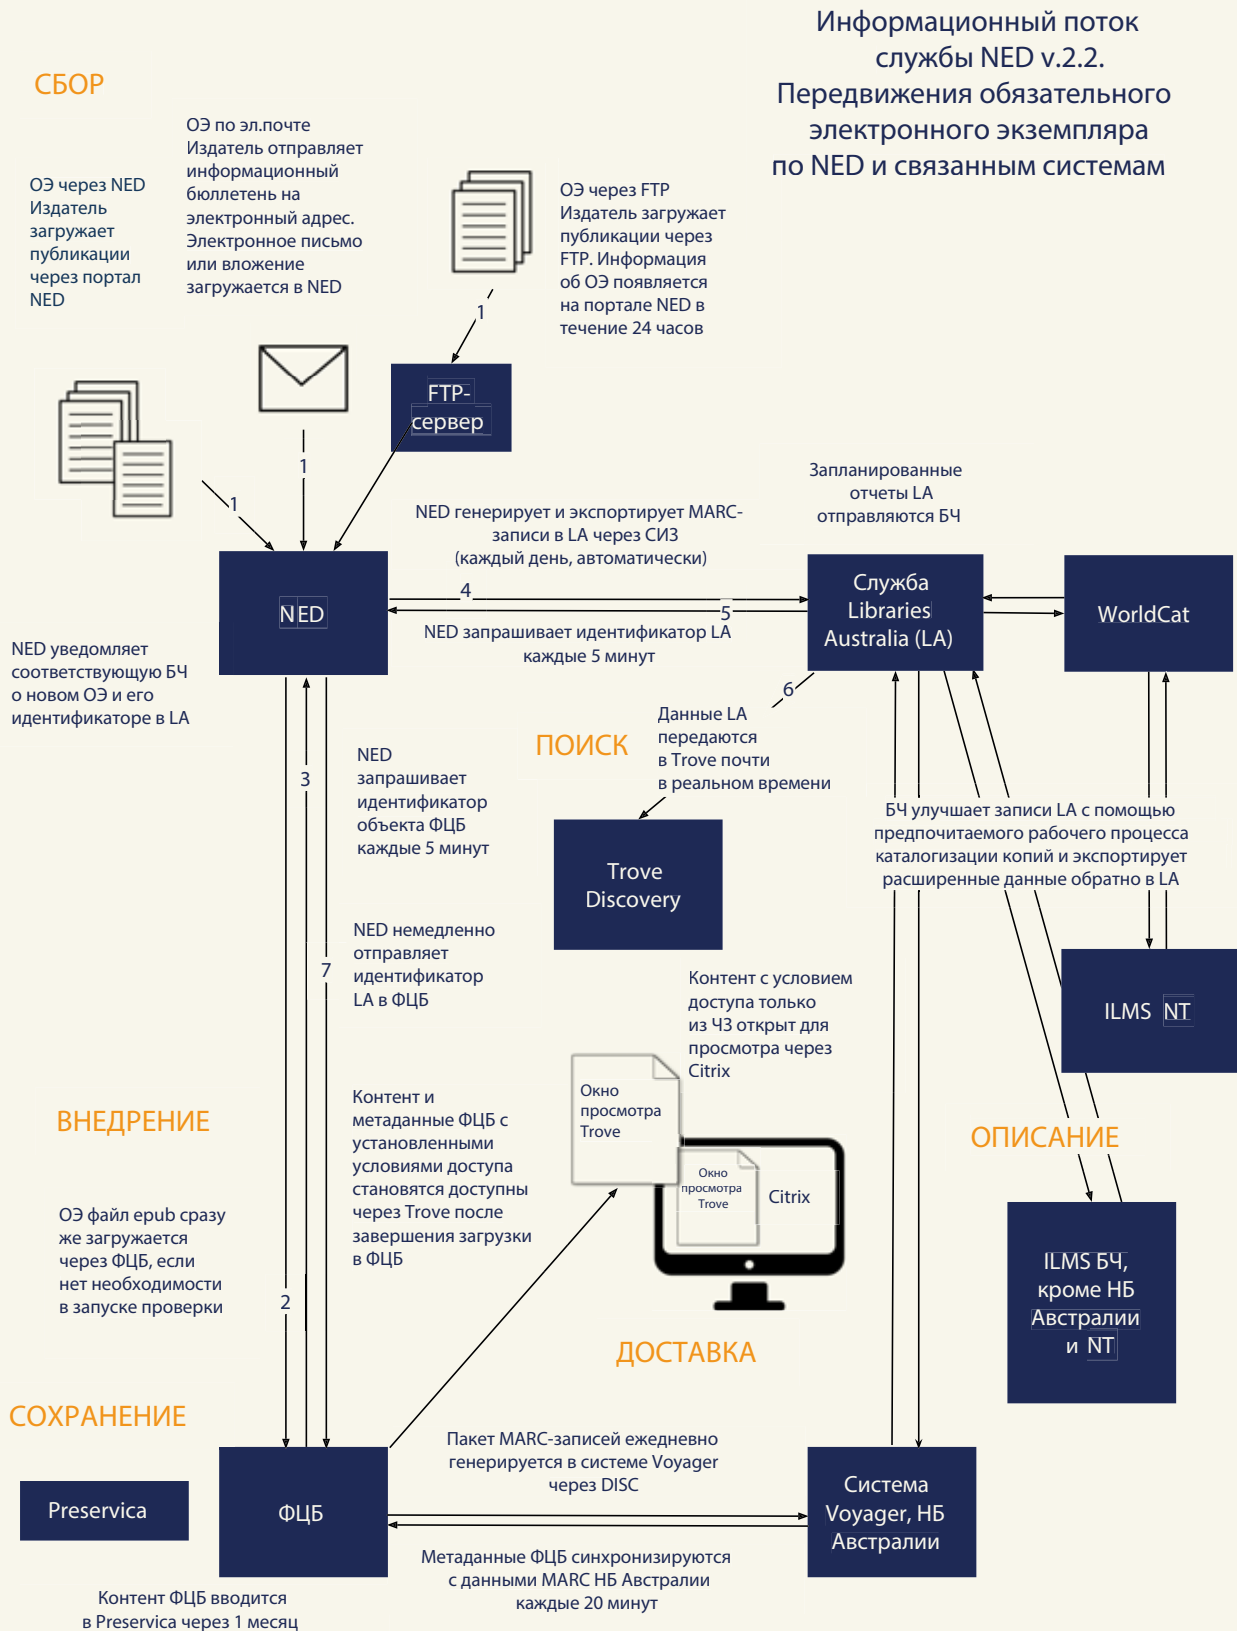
Информационный поток службы NED v.2.2. Передвижения обязательного электронного экземпляра по NED и связанным системам

СБОР

ОЭ через NED Издатель загружает публикации через портал NED

ОЭ по эл.почте Издатель отправляет информационный бюллетень на электронный адрес. Электронное письмо или вложение загружается в NED

ОЭ через FTP Издатель загружает публикации через FTP. Информация об ОЭ появляется на портале NED в течение 24 часов

1

FTP-сервер

1

1

NED генерирует и экспортирует MARC-записи в LA через СИЗ (каждый день, автоматически)

Запланированные отчеты LA отправляются БЧ

NED

4

5

Служба Libraries Australia (LA)

WorldCat

NED запрашивает идентификатор LA каждые 5 минут

NED уведомляет соответствующую БЧ о новом ОЭ и его идентификаторе в LA

6

Данные LA передаются в Trove почти в реальном времени

ПОИСК

3

NED запрашивает идентификатор объекта ФЦБ каждые 5 минут

Trove Discovery

БЧ улучшает записи LA с помощью предпочитаемого рабочего процесса каталогизации копий и экспортирует расширенные данные обратно в LA

NED немедленно отправляет идентификатор LA в ФЦБ

7

Контент с условием доступа только из ЧЗ открыт для просмотра через Citrix

ILMS NT

Окно просмотра Trove

Окно просмотра Trove

Citrix

ВНЕДРЕНИЕ

Контент и метаданные ФЦБ с установленными условиями доступа становятся доступны через Trove после завершения загрузки в ФЦБ

ОПИСАНИЕ

ОЭ файл epub сразу же загружается через ФЦБ, если нет необходимости в запуске проверки

2

ILMS БЧ, кроме НБ Австралии и NT

ДОСТАВКА

СОХРАНЕНИЕ

Пакет MARC-записей ежедневно генерируется в системе Voyager через DISC

Preservica

ФЦБ

Система Voyager, НБ Австралии

Метаданные ФЦБ синхронизируются с данными MARC НБ Австралии каждые 20 минут

Контент ФЦБ вводится в Preservica через 1 месяц